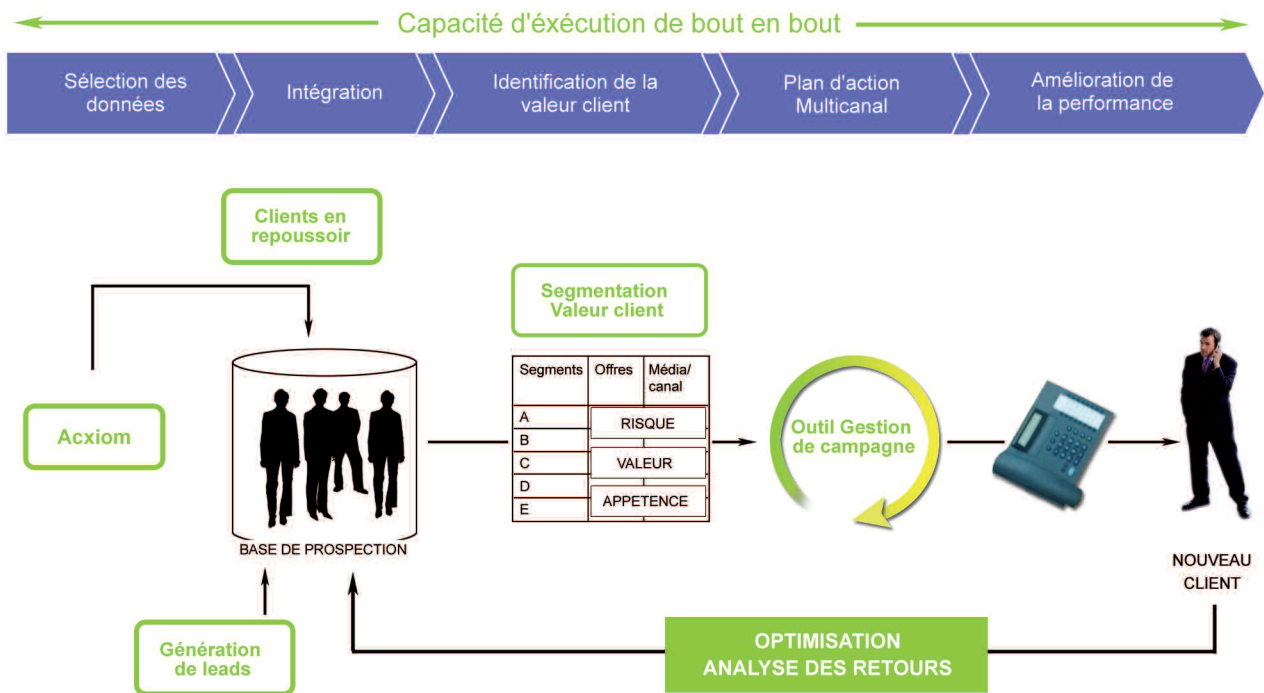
Capacité d'éxécution de bout en bout

Sélection des données

Intégration

Identification de la valeur client

Plan d'action Multicanal

Amélioration de la performance

Clients en repoussoir

Segmentation Valeur client

Acxiom

| Segments | Offres | Média/ canal |
|---|---|---|
| A | RISQUE | |
| B | | |
| C | VALEUR | |
| D | | |
| E | APPETENCE | |

Outil Gestion de campagne

BASE DE PROSPECTION

NOUVEAU CLIENT

Génération de leads

OPTIMISATION ANALYSE DES RETOURS